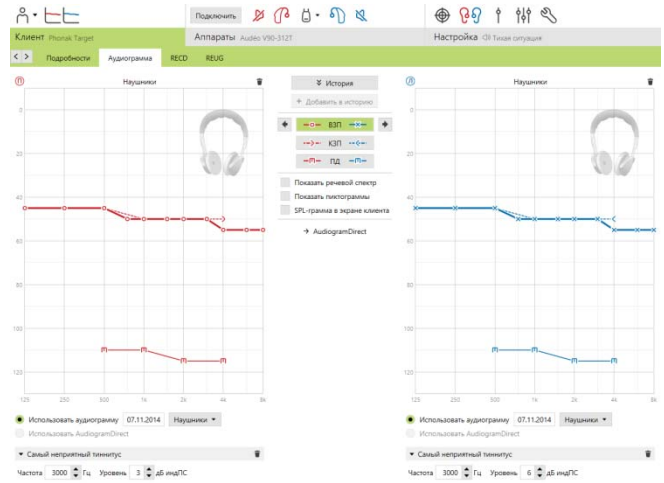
Подключить

Клиент Phonak Target

Аппараты Audéo V90-312T

Настройка Тихая ситуация

Подробности

Аудиограмма

RECD

REUG

Ⓡ Наушники

Ⓛ Наушники

История

+ Добавить в историю

ВЗП

КЗП

ПД

Показать речевой спектр

Показать пиктограммы

SPL-грамма в экране клиента

→ AudiogramDirect

0

20

40

60

80

100

120

125 250 500 1k 2k 4k 8k

0

20

40

60

80

100

120

125 250 500 1k 2k 4k 8k

Использовать аудиограмму 07.11.2014 Наушники

Использовать AudiogramDirect

Самый неприятный тиннитус

Частота 3000 Гц Уровень 3 дБ индПС

Использовать аудиограмму 07.11.2014 Наушники

Использовать AudiogramDirect

Самый неприятный тиннитус

Частота 3000 Гц Уровень 6 дБ индПС